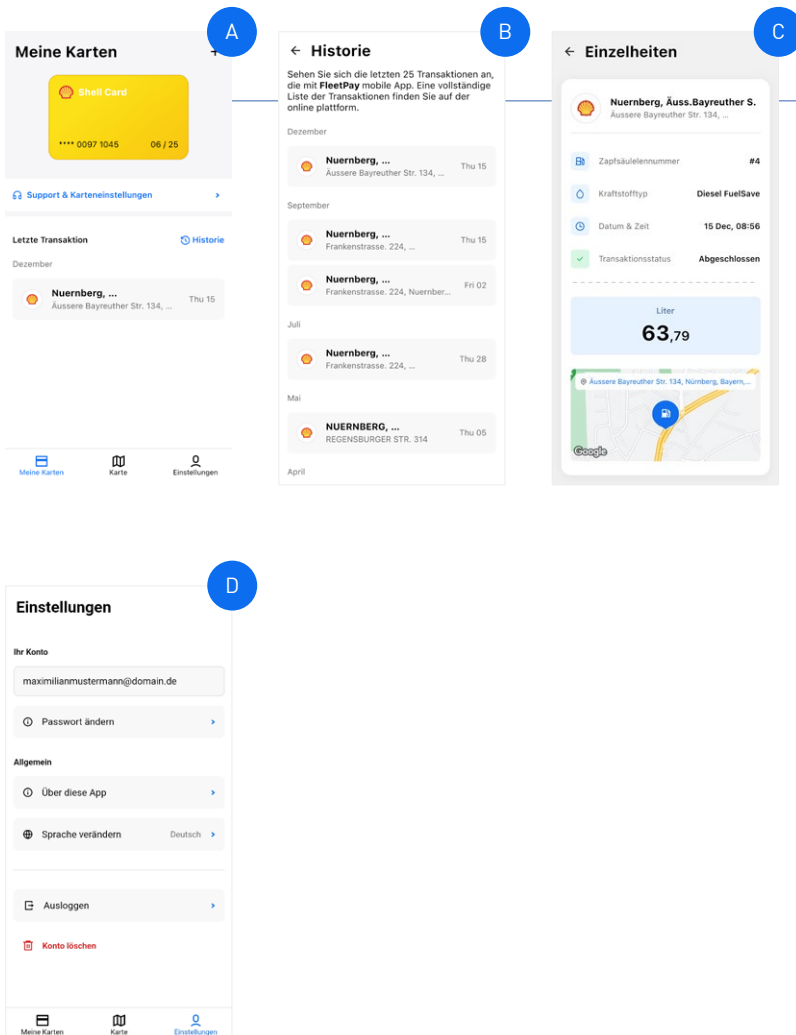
A

Meine Karten +

Shell Card

**** 0097 1045 06 / 25

Support & Karteneinstellungen ›

Letzte Transaktion Historie

Dezember

Nuernberg, ...
Äussere Bayreuther Str. 134, ... Thu 15

Meine Karten Karte Einstellungen

B

← Historie

Sehen Sie sich die letzten 25 Transaktionen an, die mit **FleetPay** mobile App. Eine vollständige Liste der Transaktionen finden Sie auf der online plattform.

Dezember

Nuernberg, ...
Äussere Bayreuther Str. 134, ... Thu 15

September

Nuernberg, ...
Frankenstrasse. 224, ... Thu 15

Nuernberg, ...
Frankenstrasse. 224, Nuernber... Fri 02

Juli

Nuernberg, ...
Frankenstrasse. 224, ... Thu 28

Mai

NUERNBERG, ...
REGENSBURGER STR. 314 Thu 05

April

C

← Einzelheiten

Nuernberg, Äuss.Bayreuther S.
Äussere Bayreuther Str. 134, ...

Zapfsäulelennummer #4

Kraftstofftyp Diesel FuelSave

Datum & Zeit 15 Dec, 08:56

Transaktionsstatus Abgeschlossen

Liter

63,79

Äussere Bayreuther Str. 134, Nürnberg, Bayern,...

Google

D

Einstellungen

Ihr Konto

maximilianmustermann@domain.de

Passwort ändern ›

Allgemein

Über diese App ›

Sprache verändern Deutsch ›

Ausloggen ›

Konto löschen

Meine Karten Karte Einstellungen